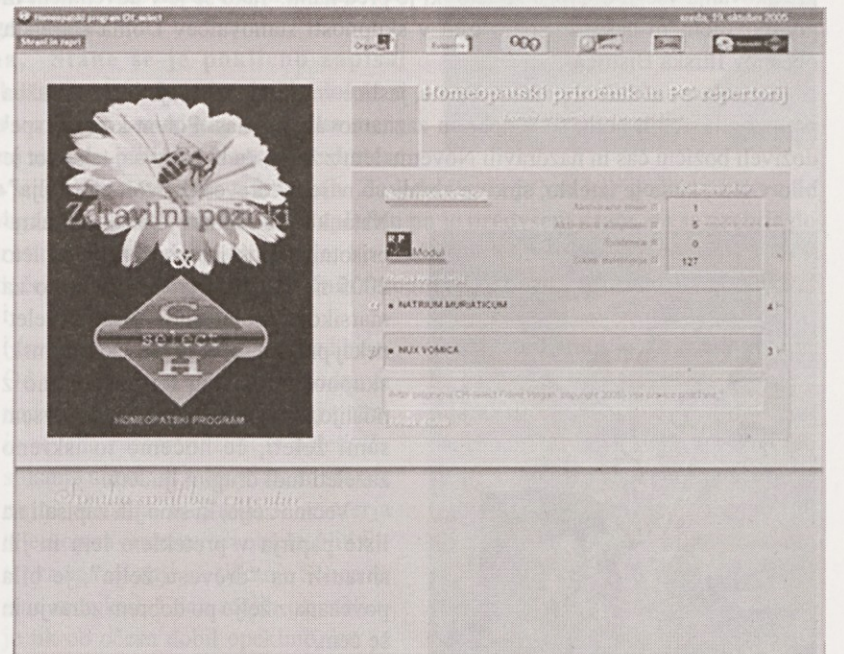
Homeopatski program CH_select

sreda, 19. oktober 2005

Shrani in zapri

Organi

Homeopatski priročnik in PC repertorij

Zdravilni pozurki

&

C
select
H

HOMEOPATSKI PROGRAM

RP Modul

1

5

0

127

NATRIUM MURIATICUM

4

NUX VOMICA

3

Avtor programa CH-select Franc Vrečan (copyright 2005) vse pravice pridržane.

Similia similibus curentur